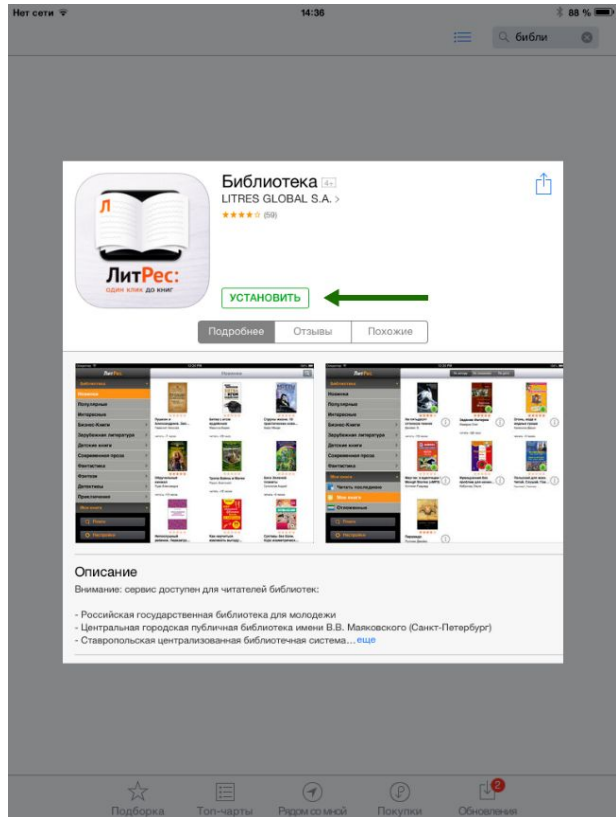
Нет сети 14:36 88 %

библи

Библиотека 4+
LITRES GLOBAL S.A. >
(59)

Л
ЛитРес:
один клик до книг

УСТАНОВИТЬ

Подробнее Отзывы Похожие

Описание
Внимание: сервис доступен для читателей библиотек:

- Российская государственная библиотека для молодежи
- Центральная городская публичная библиотека имени В.В. Маяковского (Санкт-Петербург)
- Ставропольская централизованная библиотечная система... еще

Подборка Топ-чарты Рядом со мной Покупки Обновления
2